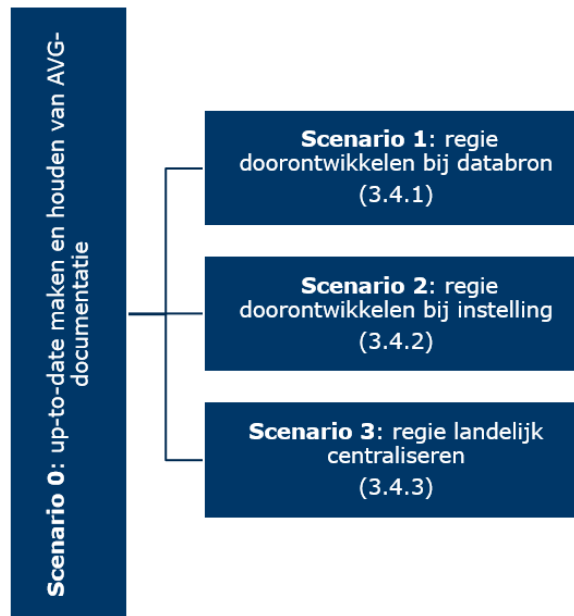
Scenario 0: up-to-date maken en houden van AVG-documentatie

Scenario 1: regie doorontwikkelen bij databron (3.4.1)

Scenario 2: regie doorontwikkelen bij instelling (3.4.2)

Scenario 3: regie landelijk centraliseren (3.4.3)